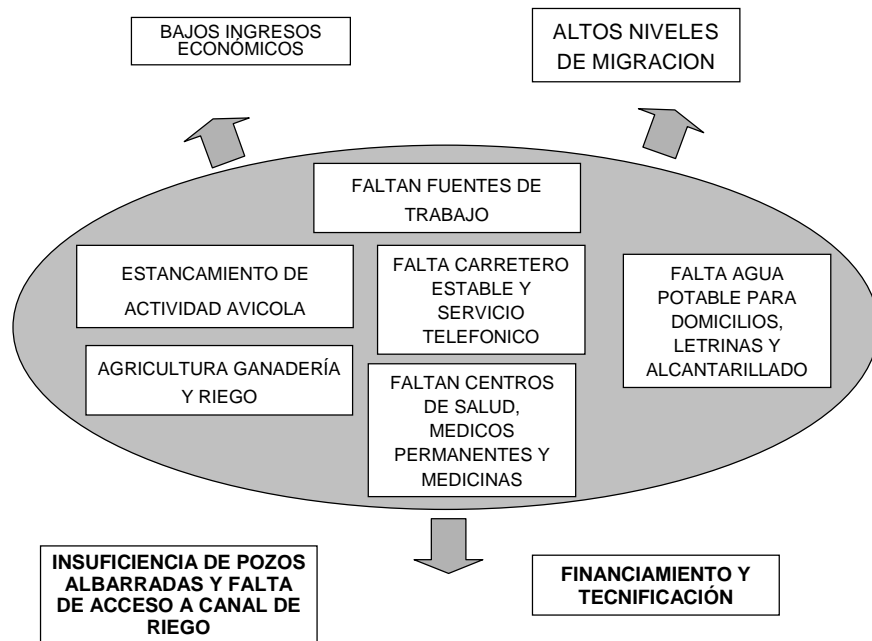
BAJOS INGRESOS ECONÓMICOS

ALTOS NIVELES DE MIGRACION

FALTAN FUENTES DE TRABAJO

ESTANCAMIENTO DE ACTIVIDAD AVICOLA

FALTA CARRETERO ESTABLE Y SERVICIO TELEFONICO

FALTA AGUA POTABLE PARA DOMICILIOS, LETRINAS Y ALCANTARILLADO

AGRICULTURA GANADERÍA Y RIEGO

FALTAN CENTROS DE SALUD, MEDICOS PERMANENTES Y MEDICINAS

INSUFICIENCIA DE POZOS ALBARRADAS Y FALTA DE ACCESO A CANAL DE RIEGO

FINANCIAMIENTO Y TECNIFICACIÓN